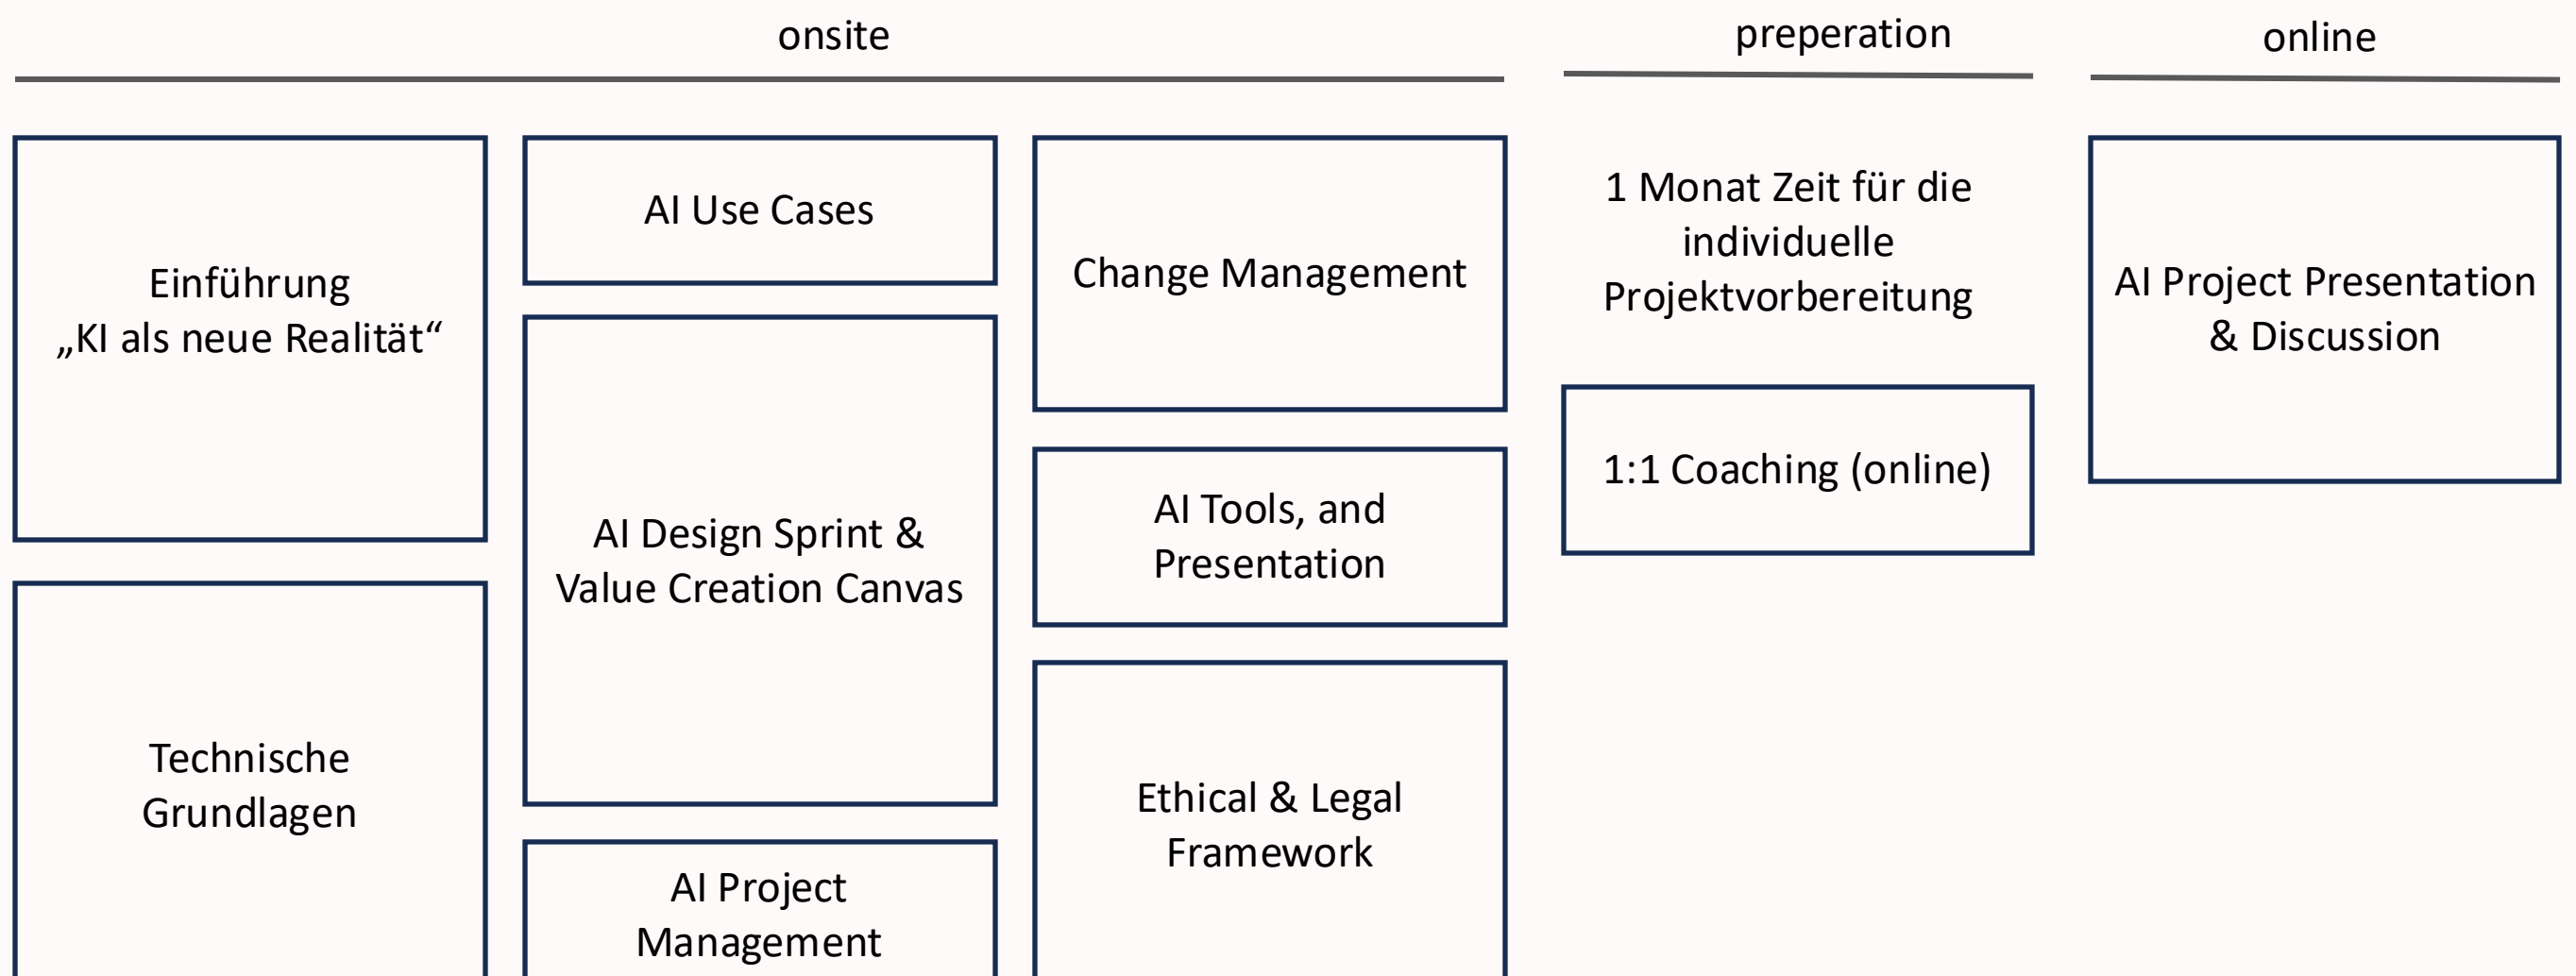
onsite

preperation

online

Einführung
„KI als neue Realität“

Technische Grundlagen

AI Use Cases

AI Design Sprint & Value Creation Canvas

AI Project Management

Change Management

AI Tools, and Presentation

Ethical & Legal Framework

1 Monat Zeit für die individuelle Projektvorbereitung

1:1 Coaching (online)

AI Project Presentation & Discussion